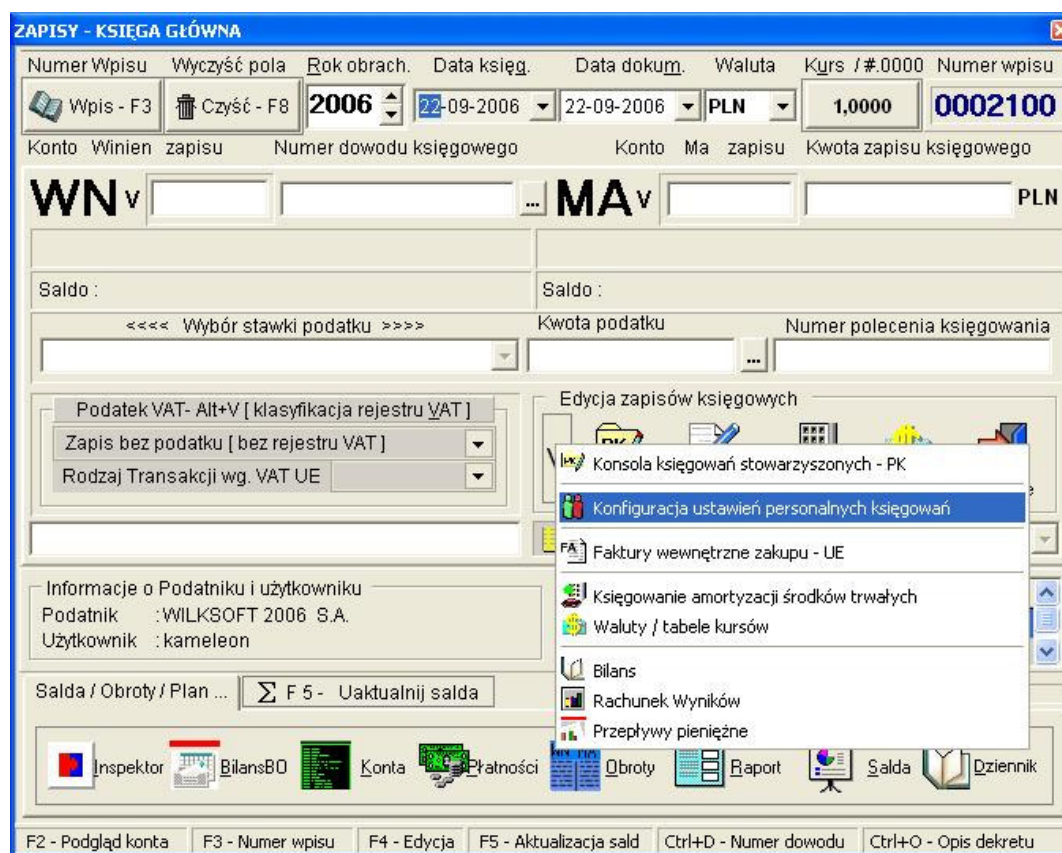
ZAPISY - KSIĘGA GŁÓWNA

Numer Wpisu Wyczyść pola Rok obrach. Data księg. Data dokum. Waluta Kurs / #.0000 Numer wpisu

Wpis - F3 Czyść - F8 2006 22-09-2006 22-09-2006 PLN 1,0000 0002100

Konto Winien zapisu Numer dowodu księgowego Konto Ma zapisu Kwota zapisu księgowego

WN V ... MA V PLN

Saldo : Saldo :

<<<< Wybór stawki podatku >>>> Kwota podatku Numer polecenia księgowania

...

Podatek VAT- Alt+V [ klasyfikacja rejestru VAT ]

Zapis bez podatku [ bez rejestru VAT ]

Rodzaj Transakcji wg. VAT UE

Edycja zapisów księgowych

Konsola księgowań stowarzyszonych - PK

Konfiguracja ustawień personalnych księgowań

Faktury wewnętrzne zakupu - UE

Księgowanie amortyzacji środków trwałych

Waluty / tabele kursów

Bilans

Rachunek Wyników

Przepływy pieniężne

Informacje o Podatniku i użytkowniku
Podatnik : WILKSOFT 2006 S.A.
Użytkownik : kameleon

Salda / Obroty / Plan ... $\sum$ F 5 - Uaktualnij salda

Inspektor BilansBO Konta Płatności Obroty Raport Salda Dziennik

F2 - Podgląd konta | F3 - Numer wpisu | F4 - Edycja | F5 - Aktualizacja sald | Ctrl+D - Numer dowodu | Ctrl+O - Opis dekretu